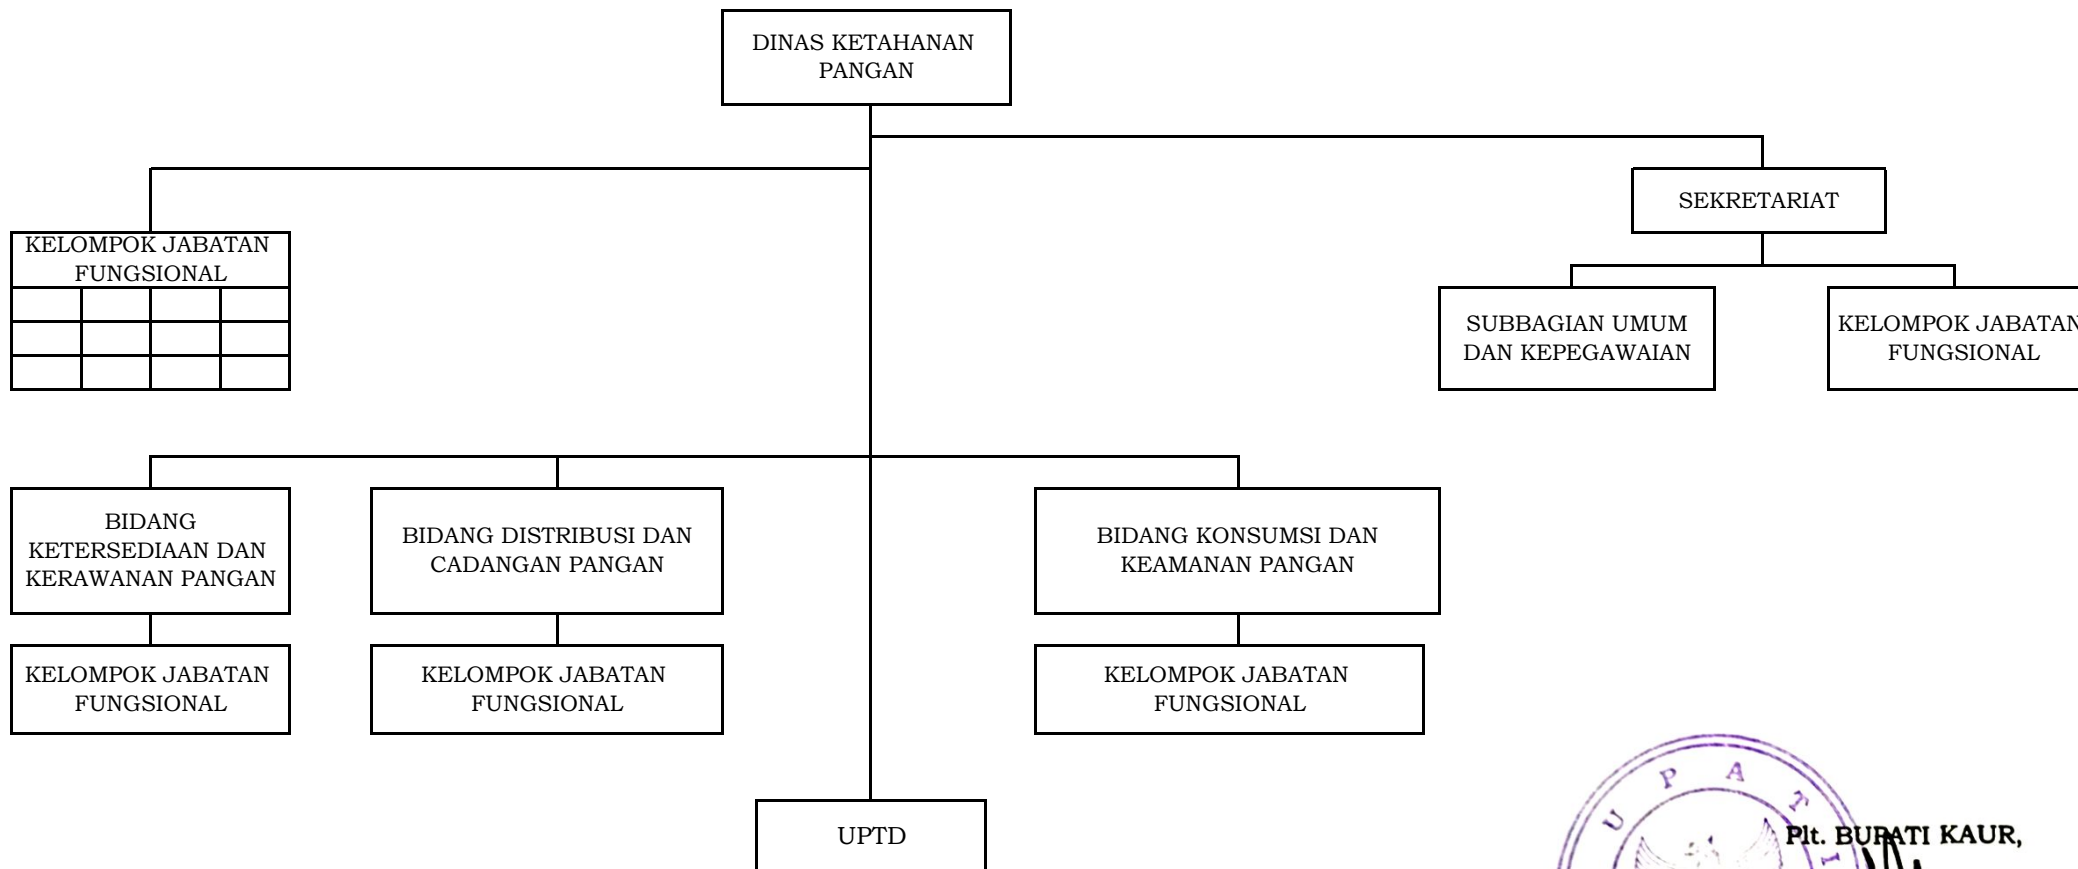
DINAS KETAHANAN PANGAN

KELOMPOK JABATAN FUNGSIONAL

SEKRETARIAT

SUBBAGIAN UMUM DAN KEPEGAWAIAN

KELOMPOK JABATAN FUNGSIONAL

BIDANG KETERSEDIAAN DAN KERAWANAN PANGAN

BIDANG DISTRIBUSI DAN CADANGAN PANGAN

BIDANG KONSUMSI DAN KEAMANAN PANGAN

KELOMPOK JABATAN FUNGSIONAL

KELOMPOK JABATAN FUNGSIONAL

KELOMPOK JABATAN FUNGSIONAL

UPTD

U P A T I

Plt. BUPATI KAUR,